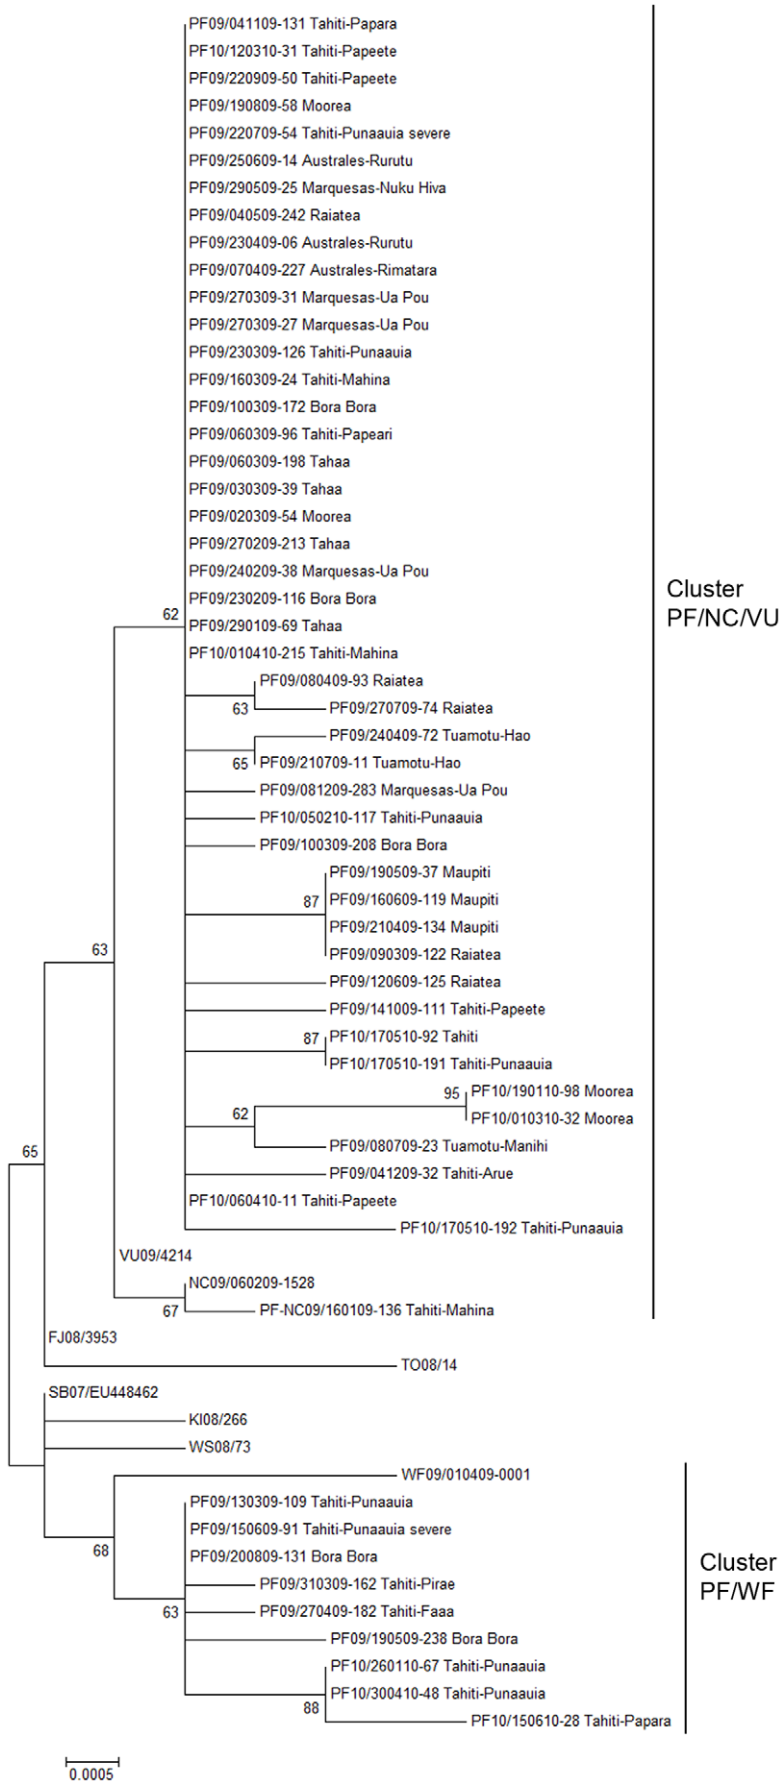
PF09/041109-131 Tahiti-Papara
PF10/120310-31 Tahiti-Papeete
PF09/220909-50 Tahiti-Papeete
PF09/190809-58 Moorea
PF09/220709-54 Tahiti-Punaauia severe
PF09/250609-14 Australes-Rurutu
PF09/290509-25 Marquesas-Nuku Hiva
PF09/040509-242 Raiatea
PF09/230409-06 Australes-Rurutu
PF09/070409-227 Australes-Rimatara
PF09/270309-31 Marquesas-Ua Pou
PF09/270309-27 Marquesas-Ua Pou
PF09/230309-126 Tahiti-Punaauia
PF09/160309-24 Tahiti-Mahina
PF09/100309-172 Bora Bora
PF09/060309-96 Tahiti-Papeari
PF09/060309-198 Tahaa
PF09/030309-39 Tahaa
PF09/020309-54 Moorea
PF09/270209-213 Tahaa
PF09/240209-38 Marquesas-Ua Pou
PF09/230209-116 Bora Bora
62
PF09/290109-69 Tahaa
PF10/010410-215 Tahiti-Mahina
PF09/080409-93 Raiatea
63
PF09/270709-74 Raiatea
PF09/240409-72 Tuamotu-Hao
65
PF09/210709-11 Tuamotu-Hao
PF09/081209-283 Marquesas-Ua Pou
PF10/050210-117 Tahiti-Punaauia
PF09/100309-208 Bora Bora
PF09/190509-37 Maupiti
87
PF09/160609-119 Maupiti
PF09/210409-134 Maupiti
PF09/090309-122 Raiatea
63
PF09/120609-125 Raiatea
PF09/141009-111 Tahiti-Papeete
87
PF10/170510-92 Tahiti
PF10/170510-191 Tahiti-Punaauia
95
PF10/190110-98 Moorea
62
PF10/010310-32 Moorea
PF09/080709-23 Tuamotu-Manihi
65
PF09/041209-32 Tahiti-Arue
PF10/060410-11 Tahiti-Papeete
PF10/170510-192 Tahiti-Punaauia
VU09/4214
NC09/060209-1528
67
PF-NC09/160109-136 Tahiti-Mahina
FJ08/3953
TO08/14
SB07/EU448462
KI08/266
WS08/73
WF09/010409-0001
PF09/130309-109 Tahiti-Punaauia
PF09/150609-91 Tahiti-Punaauia severe
68
PF09/200809-131 Bora Bora
PF09/310309-162 Tahiti-Pirae
63
PF09/270409-182 Tahiti-Faaa
PF09/190509-238 Bora Bora
PF10/260110-67 Tahiti-Punaauia
PF10/300410-48 Tahiti-Punaauia
88
PF10/150610-28 Tahiti-Papara
0.0005

Cluster PF/NC/VU

Cluster PF/WF